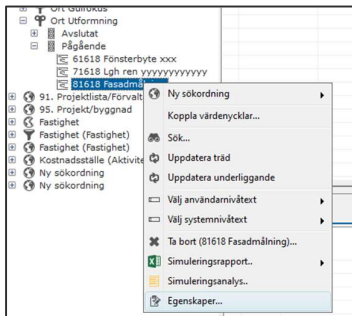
Ort Golfokus
Ort Utformning
Avslutat
Pågående
61618 Fönsterbyte xxx
71618 Lgh ren yyyyyyyyyyyy
81618 Fasadmå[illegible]
91. Projektlista/Förvalt
95. Projekt/byggnad
Fastighet
Fastighet (Fastighet)
Fastighet (Fastighet)
Kostnadsställe (Aktivite
Ny sökordning
Ny sökordning

Ny sökordning
Koppla värdenycklar...
Sök...
Uppdatera träd
Uppdatera underliggande
Välj användarnivåtext
Välj systemnivåtext
Ta bort (81618 Fasadmålning)...
Simuleringsrapport..
Simuleringsanalys..
Egenskaper...